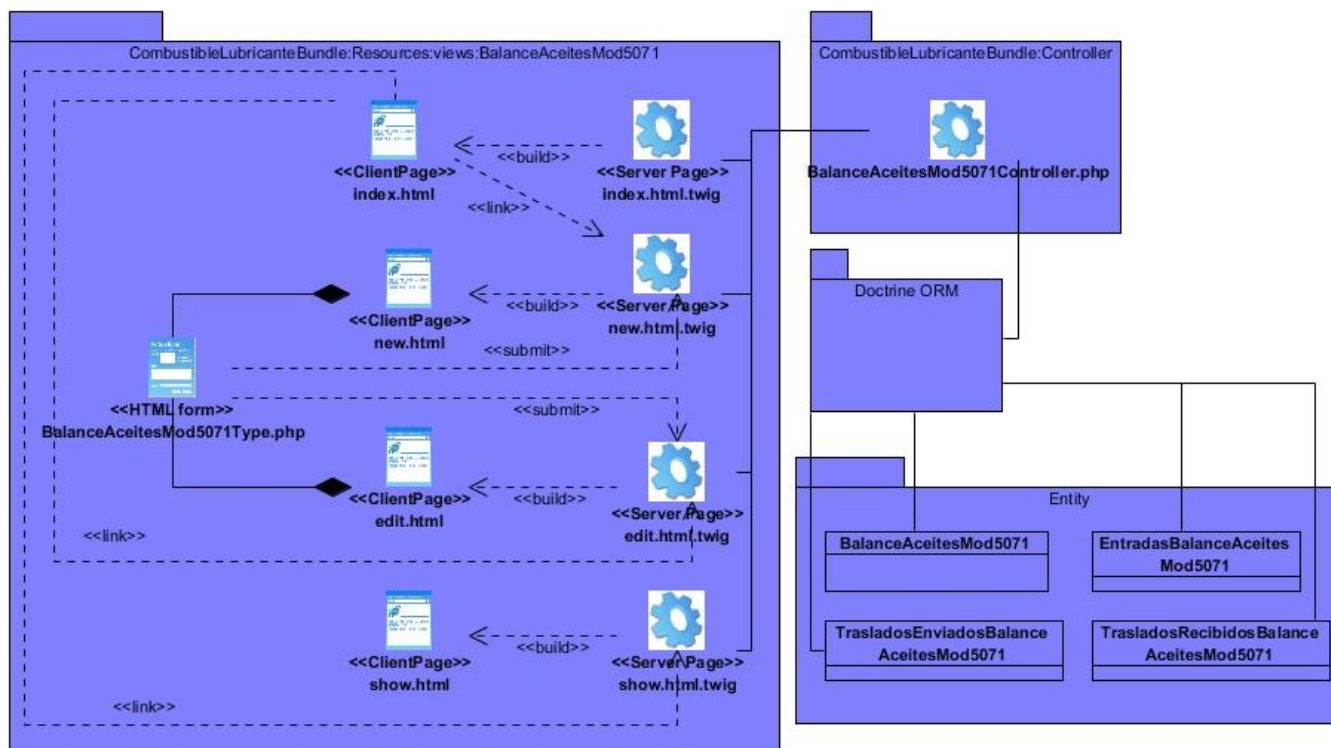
CombustibleLubricanteBundle:Resources:views:BalanceAceitesMod5071

<<ClientPage>>
index.html

<<build>>

<<Server Page>>
index.html.twig

<<link>>

<<ClientPage>>
new.html

<<build>>

<<Server Page>>
new.html.twig

<<submit>>

<<HTML form>>
BalanceAceitesMod5071Type.php

<<submit>>

<<ClientPage>>
edit.html

<<build>>

<<Server Page>>
edit.html.twig

<<link>>

<<ClientPage>>
show.html

<<build>>

<<Server Page>>
show.html.twig

<<link>>

CombustibleLubricanteBundle:Controller

BalanceAceitesMod5071Controller.php

Doctrine ORM

Entity

BalanceAceitesMod5071

EntradasBalanceAceitesMod5071

TrasladosEnviadosBalanceAceitesMod5071

TrasladosRecibidosBalanceAceitesMod5071